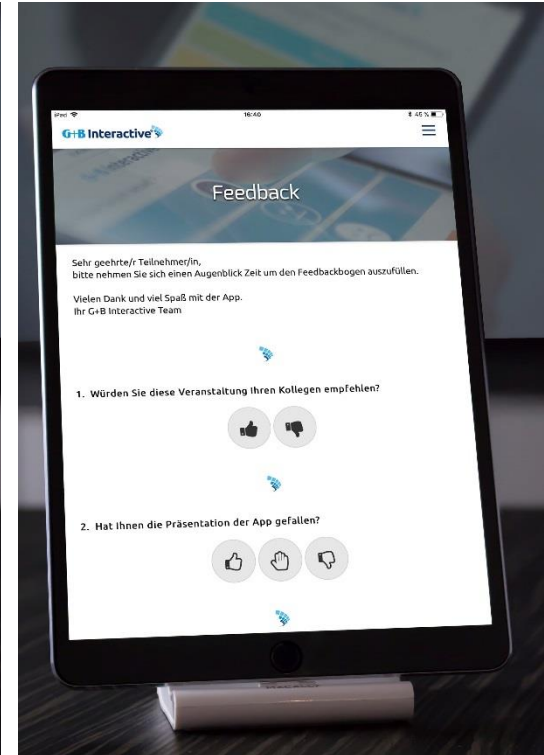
iPad 16:40 46 %

G+B Interactive

Feedback

Sehr geehrte/r Teilnehmer/in,
bitte nehmen Sie sich einen Augenblick Zeit um den Feedbackbogen auszufüllen.

Vielen Dank und viel Spaß mit der App.
Ihr G+B Interactive Team

1. Würden Sie diese Veranstaltung Ihren Kollegen empfehlen?

2. Hat Ihnen die Präsentation der App gefallen?